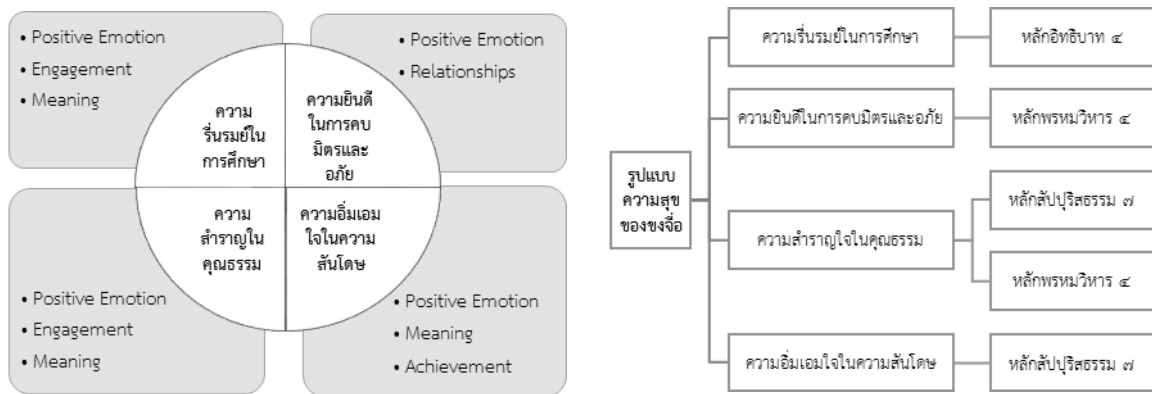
• Positive Emotion
• Engagement
• Meaning

• Positive Emotion
• Relationships

ความรื่นรมย์ในการศึกษา

ความยินดีในการคบมิตรและอภัย

ความสำราญในคุณธรรม

ความอิ่มเอมใจในความสันโดษ

• Positive Emotion
• Engagement
• Meaning

• Positive Emotion
• Meaning
• Achievement

รูปแบบความสุขของขงจื่อ

ความรื่นรมย์ในการศึกษา — หลักอิทธิบาท ๔

ความยินดีในการคบมิตรและอภัย — หลักพรหมวิหาร ๔

ความสำราญใจในคุณธรรม — หลักสัปปุริสธรรม ๗ — หลักพรหมวิหาร ๔

ความอิ่มเอมใจในความสันโดษ — หลักสัปปุริสธรรม ๗